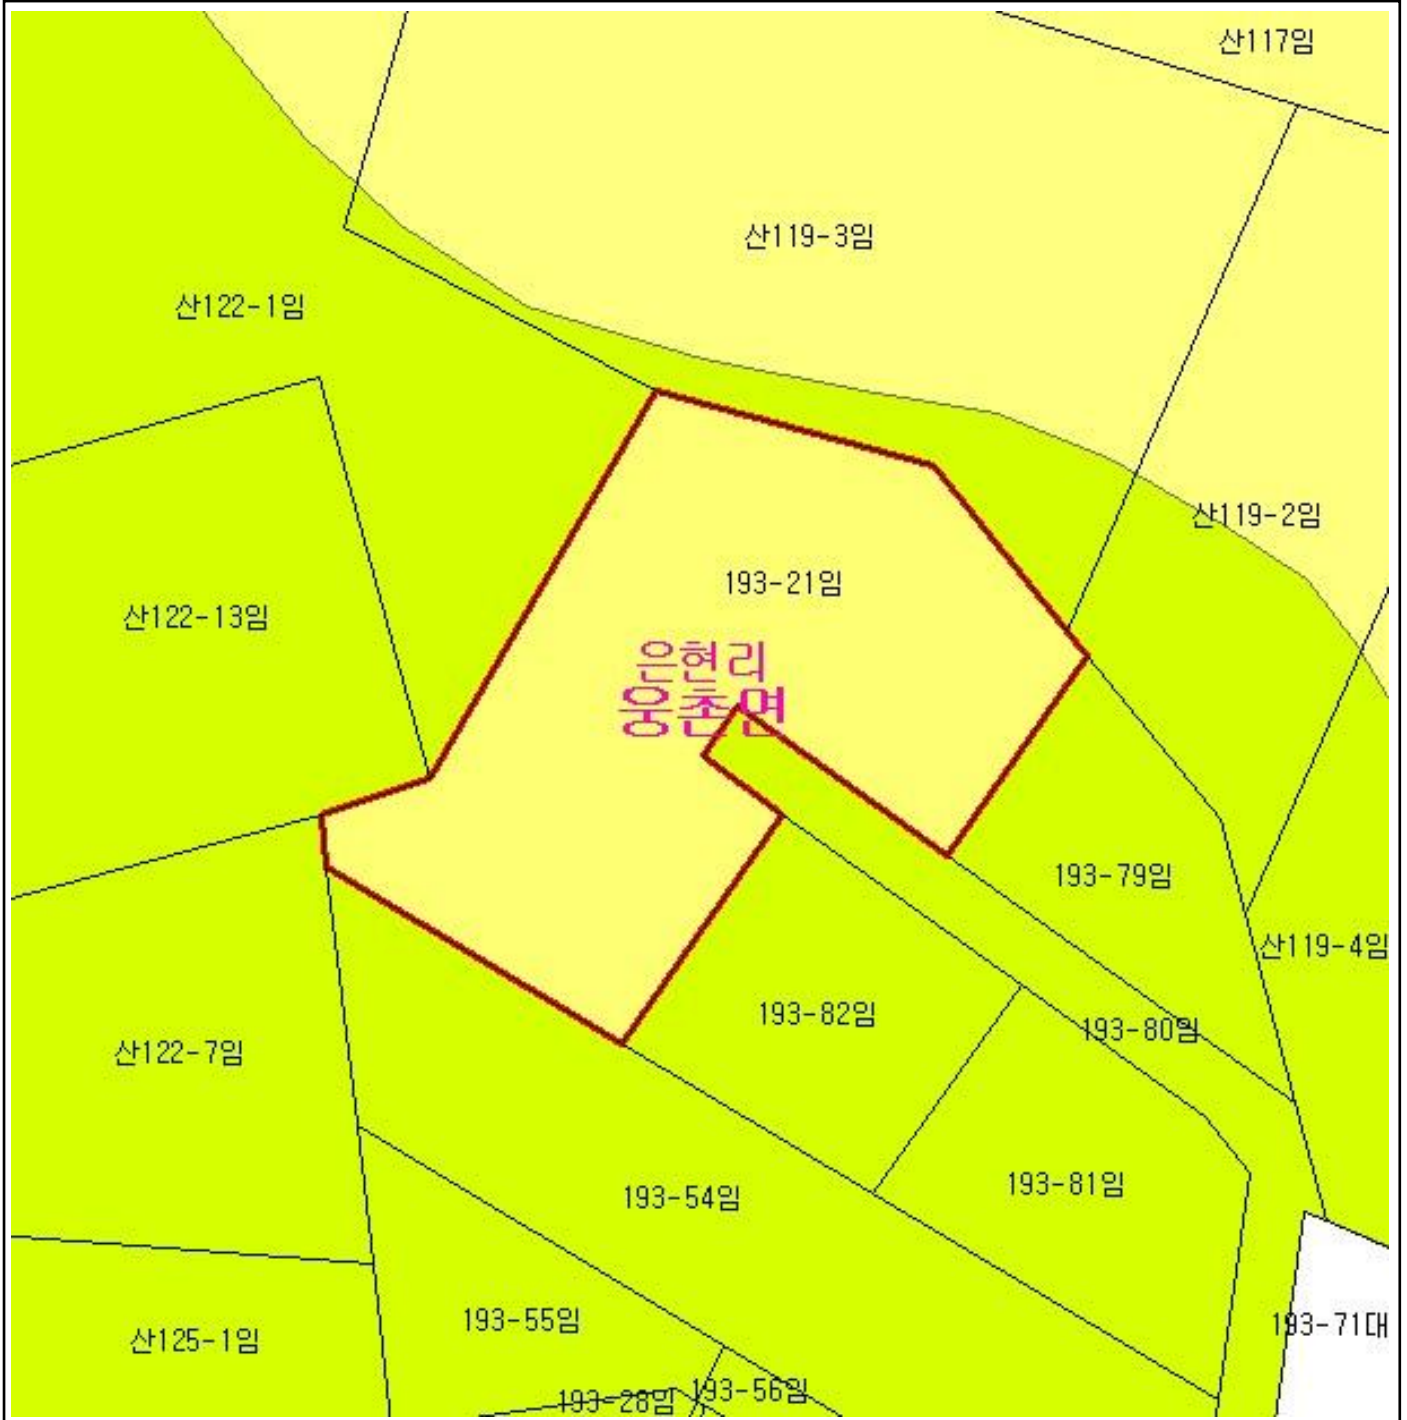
산117임

산119-3임

산122-1임

산119-2임

193-21임

산122-13임

은현리
웅촌면

193-79임

산119-4임

193-82임

193-80임

산122-7임

193-81임

193-54임

193-55임

193-71대

산125-1임

193-28임

193-56임